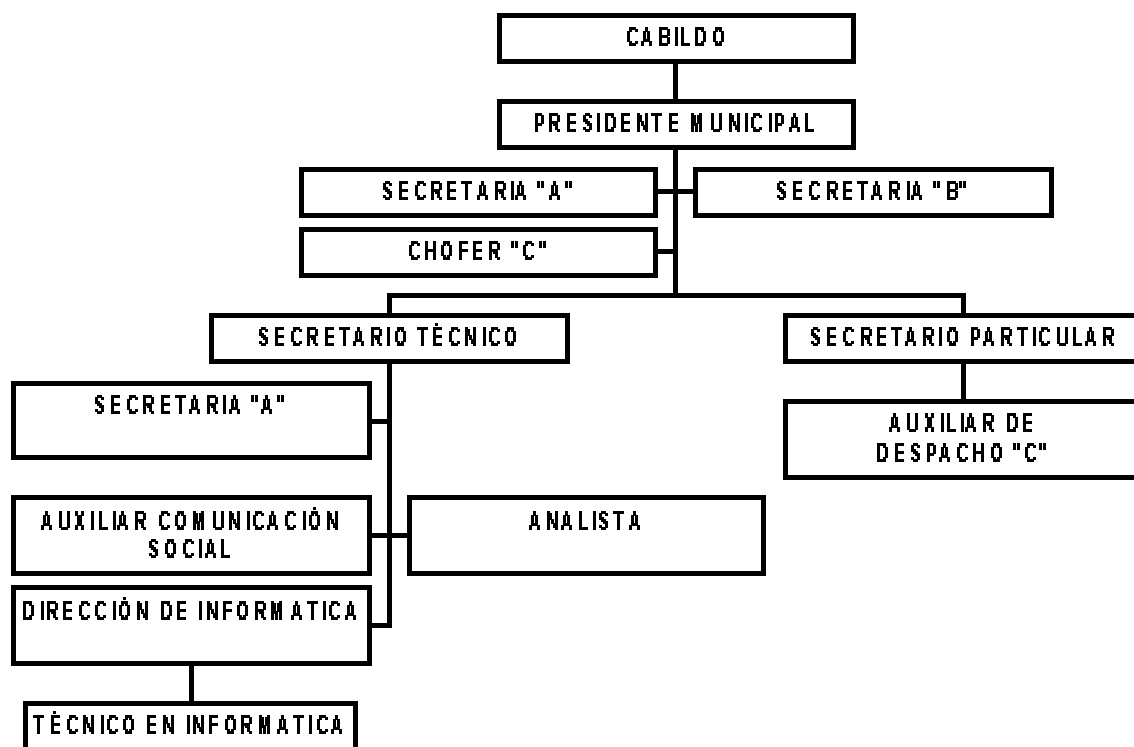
CABILDO

PRESIDENTE MUNICIPAL

SECRETARIA "A"

SECRETARIA "B"

CHOFER "C"

SECRETARIO TÈCNICO

SECRETARIO PARTICULAR

SECRETARIA "A"

AUXILIAR DE DESPACHO "C"

AUXILIAR COMUNICACIÓN SOCIAL

ANALISTA

DIRECCIÓN DE INFORMATICA

TÉCNICO EN INFORMATICA